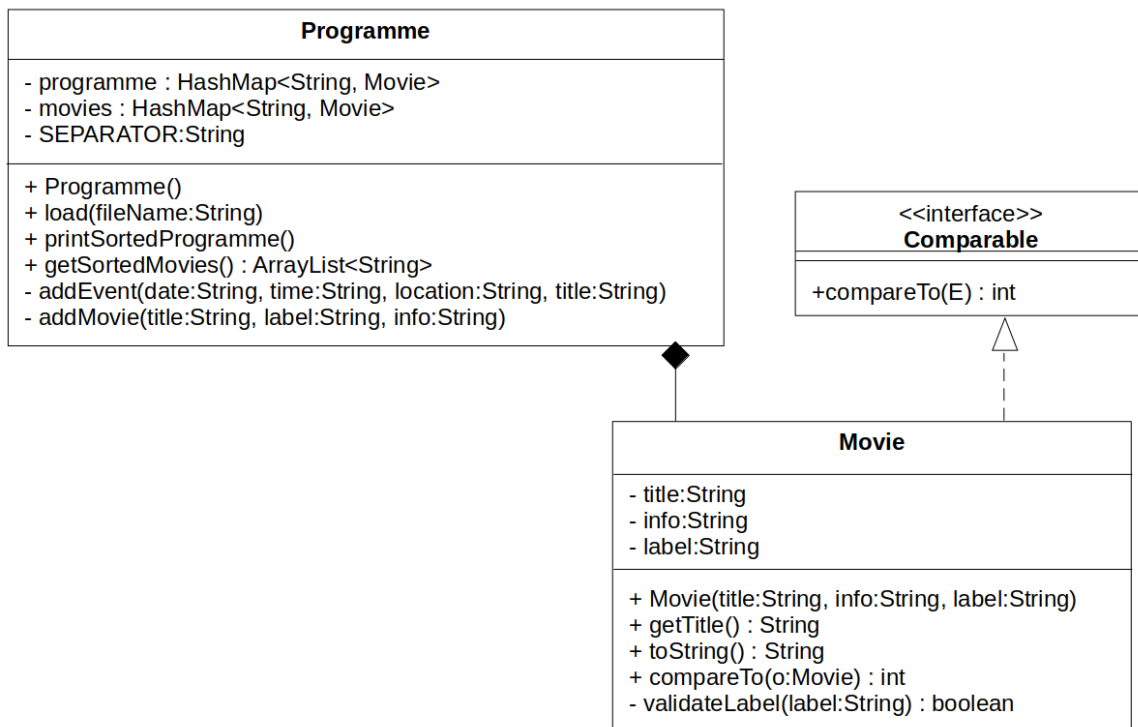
Programme

- programme : HashMap<String, Movie>
- movies : HashMap<String, Movie>
- SEPARATOR:String

+ Programme()
+ load(fileName:String)
+ printSortedProgramme()
+ getSortedMovies() : ArrayList<String>
- addEvent(date:String, time:String, location:String, title:String)
- addMovie(title:String, label:String, info:String)

<<interface>>
Comparable

+compareTo(E) : int

Movie

- title:String
- info:String
- label:String

+ Movie(title:String, info:String, label:String)
+ getTitle() : String
+ toString() : String
+ compareTo(o:Movie) : int
- validateLabel(label:String) : boolean